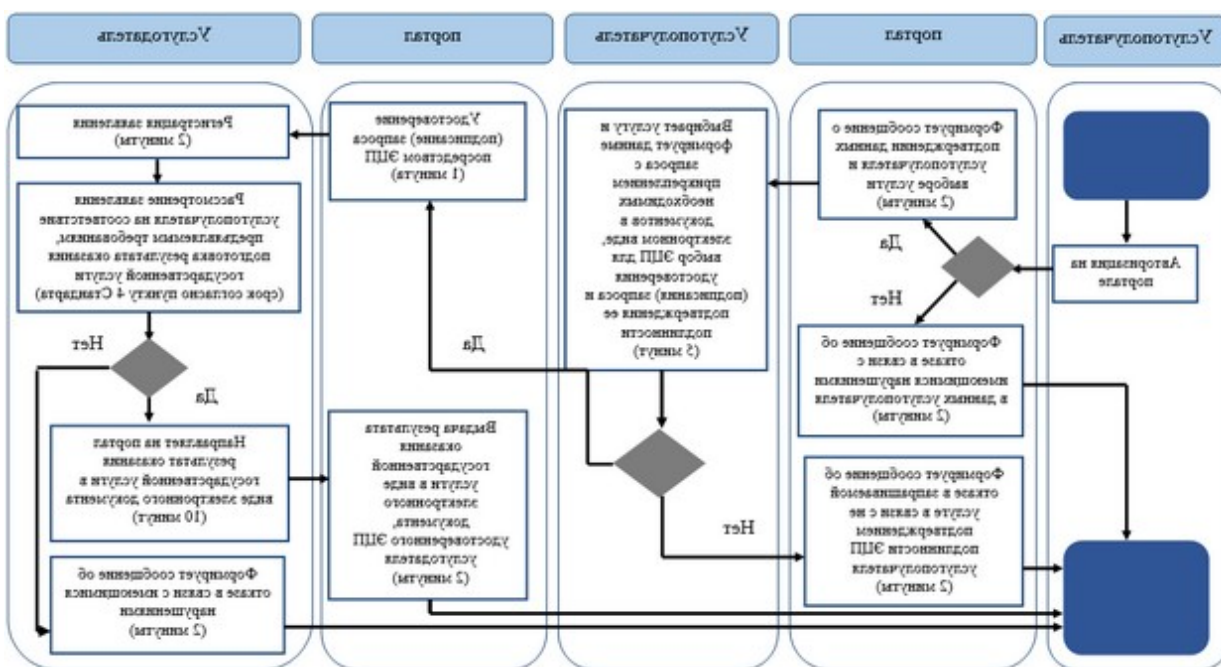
Услугополучатель

портал

Услугополучатель

портал

Услугодатель

Авторизация на портале

Формирует сообщение о подтверждении данных услугополучателя и выборе услуги (2 минуты)

Да

Нет

Формирует сообщение об отказе в связи с имеющимися нарушениями в данных услугополучателя (2 минуты)

Формирует сообщение об отказе в запрашиваемой услуге в связи с не подтверждением подлинности ЭЦП услугополучателя (2 минуты)

Выбирает услугу и формирует данные запроса с прикреплением необходимых документов в электронном виде, выбор ЭЦП для удостоверения (подписания) запроса и подтверждения ее подлинности (5 минут)

Да

Нет

Удостоверение (подписание) запроса посредством ЭЦП (1 минута)

Выдача результата оказания государственной услуги в виде электронного документа, удостоверенного ЭЦП услугодателя (2 минуты)

Регистрация заявления (2 минуты)

Рассмотрение заявления услугополучателя на соответствие предъявляемым требованиям, подготовка результата оказания государственной услуги (срок согласно пункту 4 Стандарта)

Нет

Да

Направляет на портал результат оказания государственной услуги в виде электронного документа (10 минут)

Формирует сообщение об отказе в связи с имеющимися нарушениями (2 минуты)